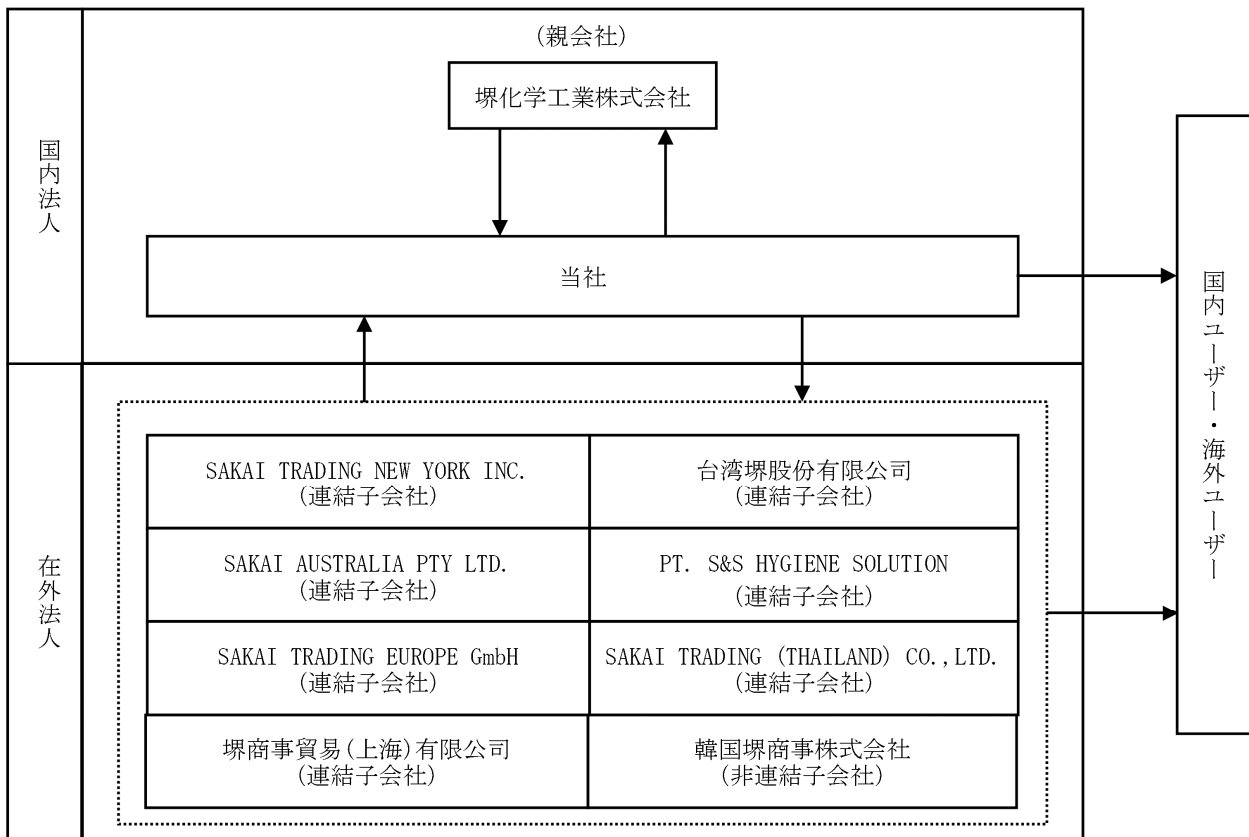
国内法人

(親会社)

堺化学工業株式会社

当社

在外法人

| SAKAI TRADING NEW YORK INC. (連結子会社) | 台湾堺股份有限公司 (連結子会社) |
|---|---|
| SAKAI AUSTRALIA PTY LTD. (連結子会社) | PT. S&S HYGIENE SOLUTION (連結子会社) |
| SAKAI TRADING EUROPE GmbH (連結子会社) | SAKAI TRADING (THAILAND) CO.,LTD. (連結子会社) |
| 堺商事貿易(上海)有限公司 (連結子会社) | 韓国堺商事株式会社 (非連結子会社) |

国内ユーザー・海外ユーザー